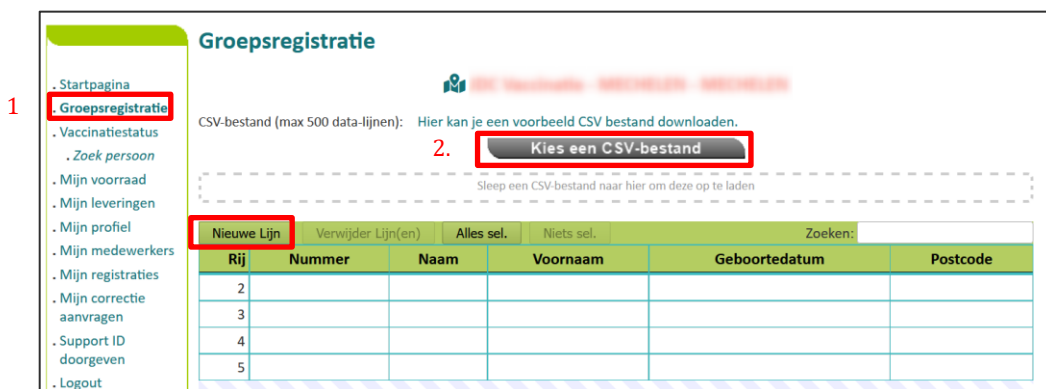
1

. Startpagina
. Groepsregistratie
. Vaccinatiestatus
. Zoek persoon
. Mijn voorraad
. Mijn leveringen
. Mijn profiel
. Mijn medewerkers
. Mijn registraties
. Mijn correctie aanvragen
. Support ID doorgeven
. Logout

Groepsregistratie

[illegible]

CSV-bestand (max 500 data-lijnen): Hier kan je een voorbeeld CSV bestand downloaden.

2. Kies een CSV-bestand

Sleep een CSV-bestand naar hier om deze op te laden

Nieuwe Lijn | Verwijder Lijn(en) | Alles sel. | Niets sel. | Zoeken:

| Rij | Nummer | Naam | Voornaam | Geboortedatum | Postcode |
|---|---|---|---|---|---|
| 2 | | | | | |
| 3 | | | | | |
| 4 | | | | | |
| 5 | | | | | |